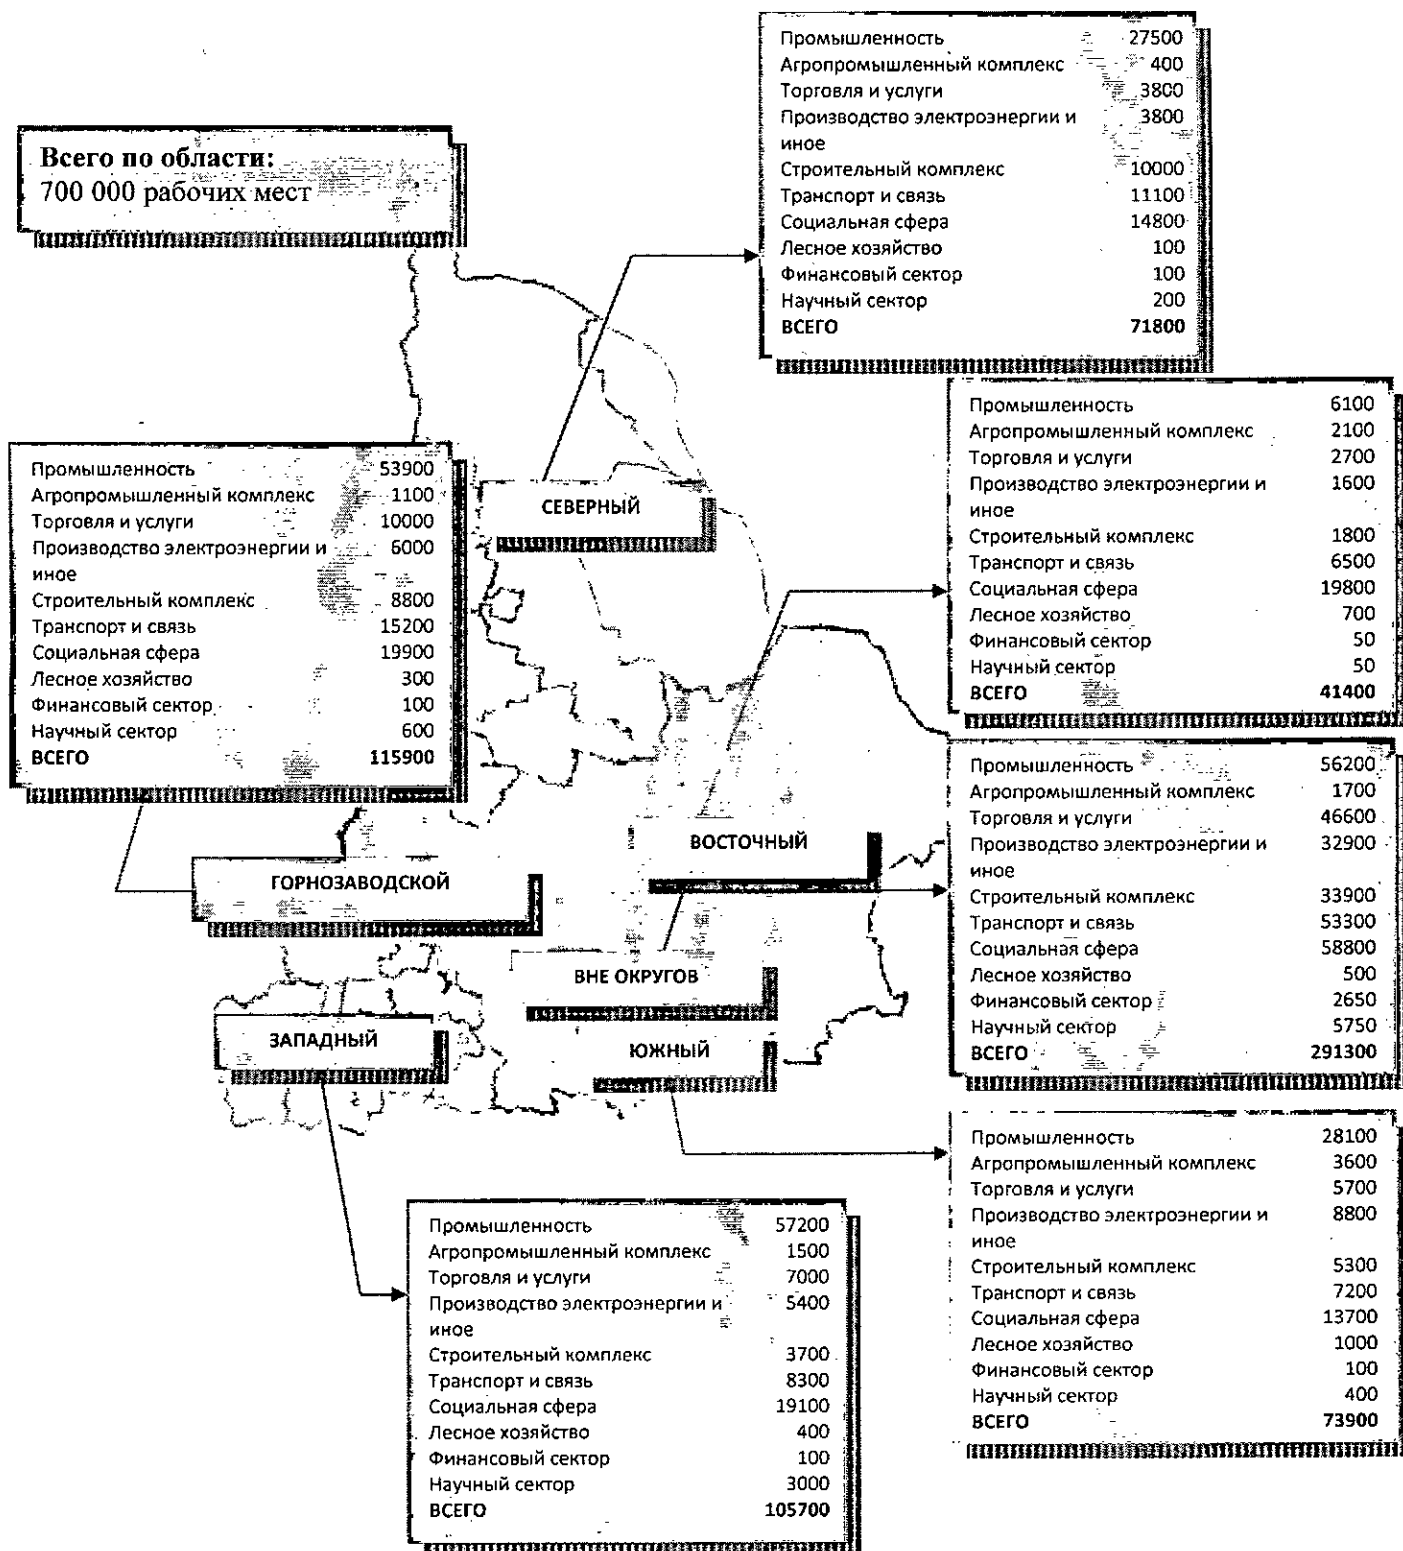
Всего по области:
700 000 рабочих мест

| | |
|---|---|
| Промышленность | 27500 |
| Агропромышленный комплекс | 400 |
| Торговля и услуги | 3800 |
| Производство электроэнергии и иное | 3800 |
| Строительный комплекс | 10000 |
| Транспорт и связь | 11100 |
| Социальная сфера | 14800 |
| Лесное хозяйство | 100 |
| Финансовый сектор | 100 |
| Научный сектор | 200 |
| ВСЕГО | 71800 |

| | |
|---|---|
| Промышленность | 53900 |
| Агропромышленный комплекс | 1100 |
| Торговля и услуги | 10000 |
| Производство электроэнергии и иное | 6000 |
| Строительный комплекс | 8800 |
| Транспорт и связь | 15200 |
| Социальная сфера | 19900 |
| Лесное хозяйство | 300 |
| Финансовый сектор | 100 |
| Научный сектор | 600 |
| ВСЕГО | 115900 |

СЕВЕРНЫЙ

| | |
|---|---|
| Промышленность | 6100 |
| Агропромышленный комплекс | 2100 |
| Торговля и услуги | 2700 |
| Производство электроэнергии и иное | 1600 |
| Строительный комплекс | 1800 |
| Транспорт и связь | 6500 |
| Социальная сфера | 19800 |
| Лесное хозяйство | 700 |
| Финансовый сектор | 50 |
| Научный сектор | 50 |
| ВСЕГО | 41400 |

| | |
|---|---|
| Промышленность | 56200 |
| Агропромышленный комплекс | 1700 |
| Торговля и услуги | 46600 |
| Производство электроэнергии и иное | 32900 |
| Строительный комплекс | 33900 |
| Транспорт и связь | 53300 |
| Социальная сфера | 58800 |
| Лесное хозяйство | 500 |
| Финансовый сектор | 2650 |
| Научный сектор | 5750 |
| ВСЕГО | 291300 |

ВОСТОЧНЫЙ

ГОРНОЗАВОДСКОЙ

ВНЕ ОКРУГОВ

ЗАПАДНЫЙ

ЮЖНЫЙ

| | |
|---|---|
| Промышленность | 28100 |
| Агропромышленный комплекс | 3600 |
| Торговля и услуги | 5700 |
| Производство электроэнергии и иное | 8800 |
| Строительный комплекс | 5300 |
| Транспорт и связь | 7200 |
| Социальная сфера | 13700 |
| Лесное хозяйство | 1000 |
| Финансовый сектор | 100 |
| Научный сектор | 400 |
| ВСЕГО | 73900 |

| | |
|---|---|
| Промышленность | 57200 |
| Агропромышленный комплекс | 1500 |
| Торговля и услуги | 7000 |
| Производство электроэнергии и иное | 5400 |
| Строительный комплекс | 3700 |
| Транспорт и связь | 8300 |
| Социальная сфера | 19100 |
| Лесное хозяйство | 400 |
| Финансовый сектор | 100 |
| Научный сектор | 3000 |
| ВСЕГО | 105700 |